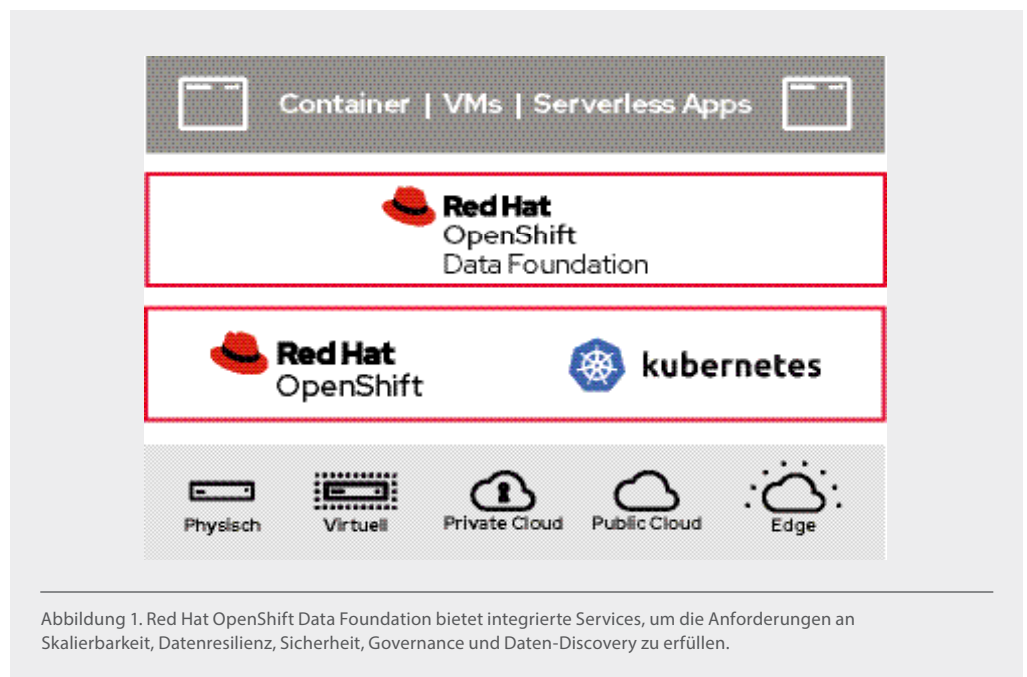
Container | VMs | Serverless Apps

Red Hat
OpenShift
Data Foundation

Red Hat
OpenShift

kubernetes

Physisch

Virtuell

Private Cloud

Public Cloud

Edge

Abbildung 1. Red Hat OpenShift Data Foundation bietet integrierte Services, um die Anforderungen an Skalierbarkeit, Datenresilienz, Sicherheit, Governance und Daten-Discovery zu erfüllen.